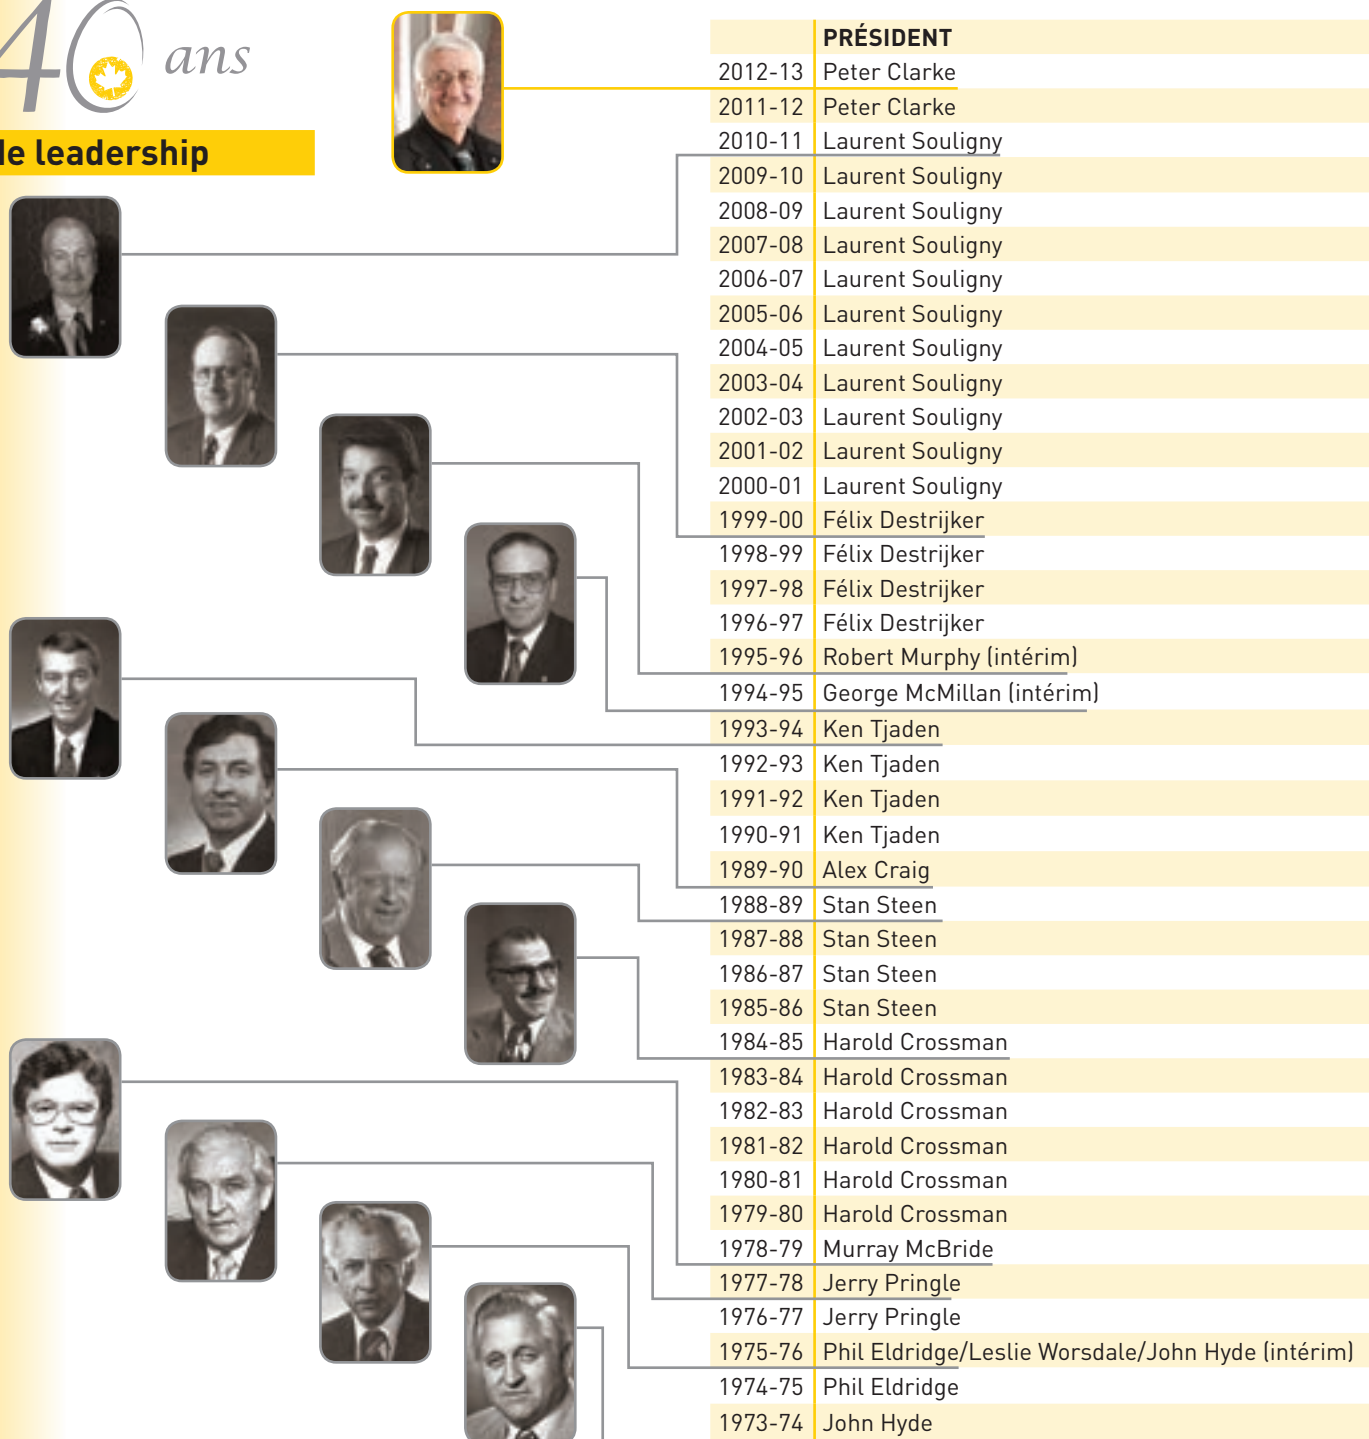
40 ans

le leadership

| | PRÉSIDENT |
|---|---|
| 2012-13 | Peter Clarke |
| 2011-12 | Peter Clarke |
| 2010-11 | Laurent Souligny |
| 2009-10 | Laurent Souligny |
| 2008-09 | Laurent Souligny |
| 2007-08 | Laurent Souligny |
| 2006-07 | Laurent Souligny |
| 2005-06 | Laurent Souligny |
| 2004-05 | Laurent Souligny |
| 2003-04 | Laurent Souligny |
| 2002-03 | Laurent Souligny |
| 2001-02 | Laurent Souligny |
| 2000-01 | Laurent Souligny |
| 1999-00 | Félix Destrijker |
| 1998-99 | Félix Destrijker |
| 1997-98 | Félix Destrijker |
| 1996-97 | Félix Destrijker |
| 1995-96 | Robert Murphy (intérim) |
| 1994-95 | George McMillan (intérim) |
| 1993-94 | Ken Tjaden |
| 1992-93 | Ken Tjaden |
| 1991-92 | Ken Tjaden |
| 1990-91 | Ken Tjaden |
| 1989-90 | Alex Craig |
| 1988-89 | Stan Steen |
| 1987-88 | Stan Steen |
| 1986-87 | Stan Steen |
| 1985-86 | Stan Steen |
| 1984-85 | Harold Crossman |
| 1983-84 | Harold Crossman |
| 1982-83 | Harold Crossman |
| 1981-82 | Harold Crossman |
| 1980-81 | Harold Crossman |
| 1979-80 | Harold Crossman |
| 1978-79 | Murray McBride |
| 1977-78 | Jerry Pringle |
| 1976-77 | Jerry Pringle |
| 1975-76 | Phil Eldridge/Leslie Worsdale/John Hyde (intérim) |
| 1974-75 | Phil Eldridge |
| 1973-74 | John Hyde |